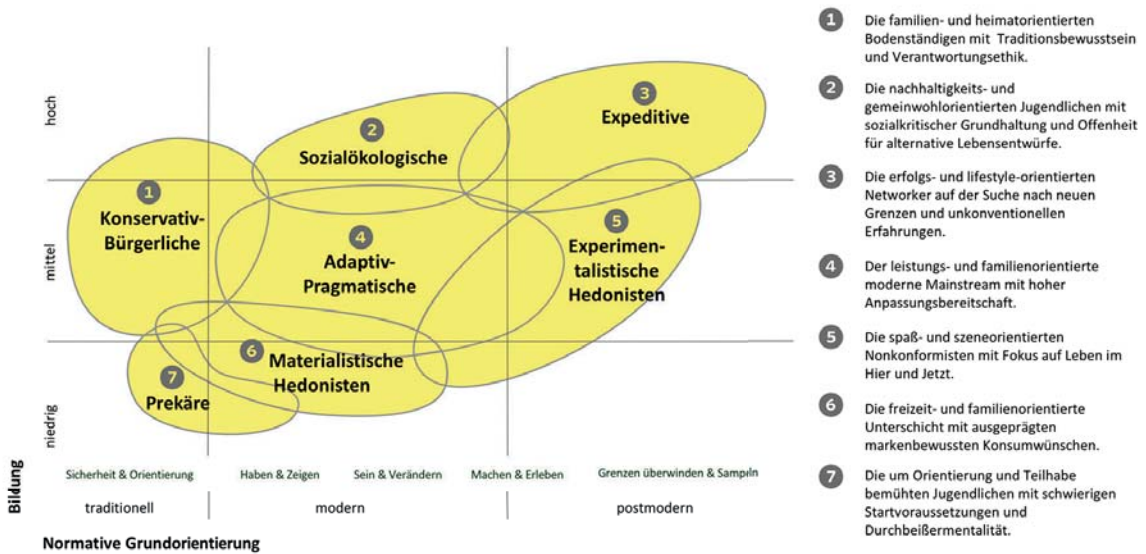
hoch

mittel

niedrig

Bildung

3
Expeditive

2
Sozialökologische

1
Konservativ-Bürgerliche

4
Adaptiv-Pragmatische

5
Experimentalistische Hedonisten

6
Materialistische Hedonisten

7
Prekäre

Sicherheit & Orientierung

Haben & Zeigen

Sein & Verändern

Machen & Erleben

Grenzen überwinden & Sampeln

traditionell

modern

postmodern

Normative Grundorientierung

1 Die familien- und heimatorientierten Bodenständigen mit Traditionsbewusstsein und Verantwortungsethik.

2 Die nachhaltigkeits- und gemeinwohlorientierten Jugendlichen mit sozialkritischer Grundhaltung und Offenheit für alternative Lebensentwürfe.

3 Die erfolgs- und lifestyle-orientierten Networker auf der Suche nach neuen Grenzen und unkonventionellen Erfahrungen.

4 Der leistungs- und familienorientierte moderne Mainstream mit hoher Anpassungsbereitschaft.

5 Die spaß- und szeneorientierten Nonkonformisten mit Fokus auf Leben im Hier und Jetzt.

6 Die freizeit- und familienorientierte Unterschicht mit ausgeprägten markenbewussten Konsumwünschen.

7 Die um Orientierung und Teilhabe bemühten Jugendlichen mit schwierigen Startvoraussetzungen und Durchbeißermentalität.